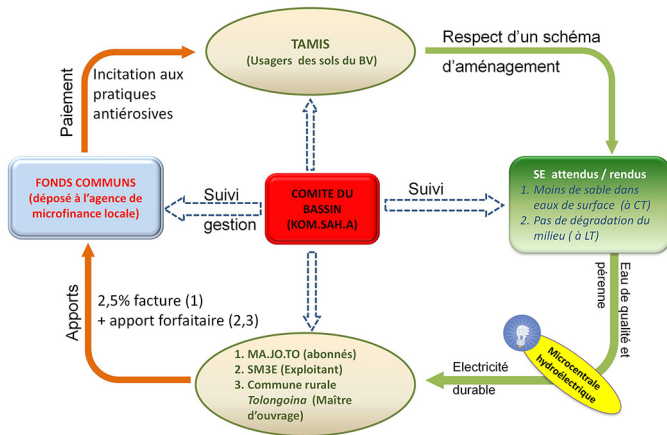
TAMIS
(Usagers des sols du BV)

Respect d'un schéma d'aménagement

Paiement

Incitation aux pratiques antiérosives

FONDS COMMUNS
(déposé à l'agence de microfinance locale)

Suivi
gestion

COMITE DU BASSIN
(KOM.SAH.A)

Suivi

SE attendus / rendus
1. Moins de sable dans eaux de surface (à CT)
2. Pas de dégradation du milieu ( à LT)

Eau de qualité et pérenne

Apports

2,5% facture (1)
+ apport forfaitaire (2,3)

1. MA.JO.TO (abonnés)
2. SM3E (Exploitant)
3. Commune rurale Tolongoina (Maître d'ouvrage)

Electricité durable

Microcentrale hydroélectrique